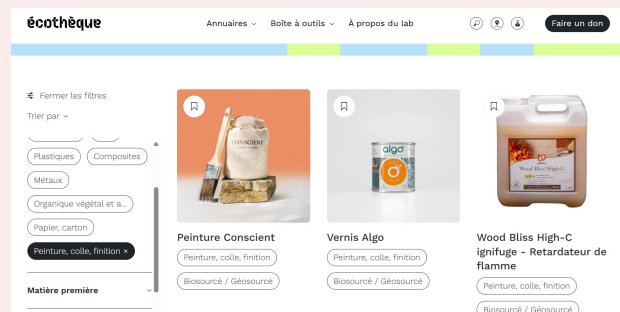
écothèque

Annuaires
Boîte à outils
À propos du lab
Faire un don

Fermer les filtres

Trier par

Plastiques
Composites
Métaux
Organique végétal et a...
Papier, carton
Peinture, colle, finition ×

Matière première

CONSCIENT

Peinture Conscient
Peinture, colle, finition
Biosourcé / Géosourcé

algo

Vernis Algo
Peinture, colle, finition
Biosourcé / Géosourcé

Wood Bliss High-C

Wood Bliss High-C ignifuge - Retardateur de flamme
Peinture, colle, finition
Biosourcé / Géosourcé